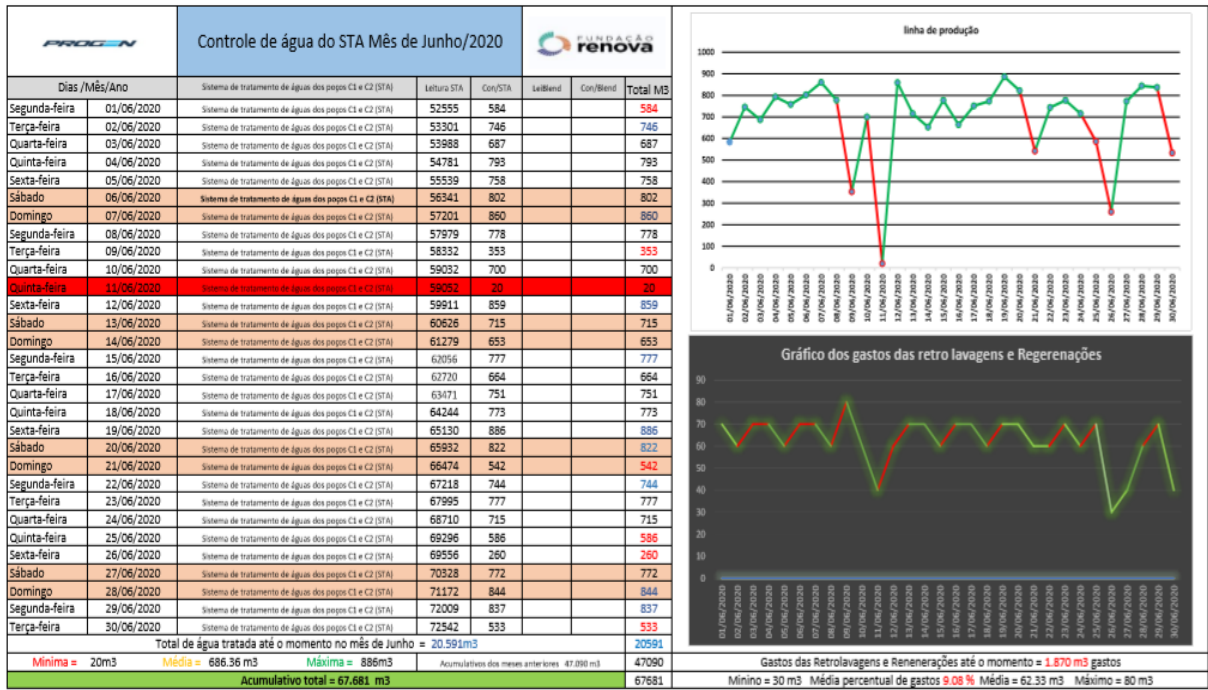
PROGEN

Controle de água do STA Mês de Junho/2020

FUNDAÇÃO renova

| Dias /Mês/Ano | | Sistema de tratamento de águas dos poços C1 e C2 (STA) | Leitura STA | Con/STA | LeiBlend | Con/Blend | Total M3 |
|---|---|---|---|---|---|---|---|
| Segunda-feira | 01/06/2020 | Sistema de tratamento de águas dos poços C1 e C2 (STA) | 52555 | 584 | | | 584 |
| Terça-feira | 02/06/2020 | Sistema de tratamento de águas dos poços C1 e C2 (STA) | 53301 | 746 | | | 746 |
| Quarta-feira | 03/06/2020 | Sistema de tratamento de águas dos poços C1 e C2 (STA) | 53988 | 687 | | | 687 |
| Quinta-feira | 04/06/2020 | Sistema de tratamento de águas dos poços C1 e C2 (STA) | 54781 | 793 | | | 793 |
| Sexta-feira | 05/06/2020 | Sistema de tratamento de águas dos poços C1 e C2 (STA) | 55539 | 758 | | | 758 |
| Sábado | 06/06/2020 | Sistema de tratamento de águas dos poços C1 e C2 (STA) | 56341 | 802 | | | 802 |
| Domingo | 07/06/2020 | Sistema de tratamento de águas dos poços C1 e C2 (STA) | 57201 | 860 | | | 860 |
| Segunda-feira | 08/06/2020 | Sistema de tratamento de águas dos poços C1 e C2 (STA) | 57979 | 778 | | | 778 |
| Terça-feira | 09/06/2020 | Sistema de tratamento de águas dos poços C1 e C2 (STA) | 58332 | 353 | | | 353 |
| Quarta-feira | 10/06/2020 | Sistema de tratamento de águas dos poços C1 e C2 (STA) | 59032 | 700 | | | 700 |
| Quinta-feira | 11/06/2020 | Sistema de tratamento de águas dos poços C1 e C2 (STA) | 59052 | 20 | | | 20 |
| Sexta-feira | 12/06/2020 | Sistema de tratamento de águas dos poços C1 e C2 (STA) | 59911 | 859 | | | 859 |
| Sábado | 13/06/2020 | Sistema de tratamento de águas dos poços C1 e C2 (STA) | 60626 | 715 | | | 715 |
| Domingo | 14/06/2020 | Sistema de tratamento de águas dos poços C1 e C2 (STA) | 61279 | 653 | | | 653 |
| Segunda-feira | 15/06/2020 | Sistema de tratamento de águas dos poços C1 e C2 (STA) | 62056 | 777 | | | 777 |
| Terça-feira | 16/06/2020 | Sistema de tratamento de águas dos poços C1 e C2 (STA) | 62720 | 664 | | | 664 |
| Quarta-feira | 17/06/2020 | Sistema de tratamento de águas dos poços C1 e C2 (STA) | 63471 | 751 | | | 751 |
| Quinta-feira | 18/06/2020 | Sistema de tratamento de águas dos poços C1 e C2 (STA) | 64244 | 773 | | | 773 |
| Sexta-feira | 19/06/2020 | Sistema de tratamento de águas dos poços C1 e C2 (STA) | 65130 | 886 | | | 886 |
| Sábado | 20/06/2020 | Sistema de tratamento de águas dos poços C1 e C2 (STA) | 65932 | 822 | | | 822 |
| Domingo | 21/06/2020 | Sistema de tratamento de águas dos poços C1 e C2 (STA) | 66474 | 542 | | | 542 |
| Segunda-feira | 22/06/2020 | Sistema de tratamento de águas dos poços C1 e C2 (STA) | 67218 | 744 | | | 744 |
| Terça-feira | 23/06/2020 | Sistema de tratamento de águas dos poços C1 e C2 (STA) | 67995 | 777 | | | 777 |
| Quarta-feira | 24/06/2020 | Sistema de tratamento de águas dos poços C1 e C2 (STA) | 68710 | 715 | | | 715 |
| Quinta-feira | 25/06/2020 | Sistema de tratamento de águas dos poços C1 e C2 (STA) | 69296 | 586 | | | 586 |
| Sexta-feira | 26/06/2020 | Sistema de tratamento de águas dos poços C1 e C2 (STA) | 69556 | 260 | | | 260 |
| Sábado | 27/06/2020 | Sistema de tratamento de águas dos poços C1 e C2 (STA) | 70328 | 772 | | | 772 |
| Domingo | 28/06/2020 | Sistema de tratamento de águas dos poços C1 e C2 (STA) | 71172 | 844 | | | 844 |
| Segunda-feira | 29/06/2020 | Sistema de tratamento de águas dos poços C1 e C2 (STA) | 72009 | 837 | | | 837 |
| Terça-feira | 30/06/2020 | Sistema de tratamento de águas dos poços C1 e C2 (STA) | 72542 | 533 | | | 533 |

Total de água tratada até o momento no mês de Junho = 20.591m3 | 20591

Mínima = 20m3 Média = 686.36 m3 Máxima = 886m3 Acumulativos dos meses anteriores 47.090 m3 | 47090

Acumulativo total = 67.681 m3 | 67681

linha de produção

1000 900 800 700 600 500 400 300 200 100 0

01/06/2020 02/06/2020 03/06/2020 04/06/2020 05/06/2020 06/06/2020 07/06/2020 08/06/2020 09/06/2020 10/06/2020 11/06/2020 12/06/2020 13/06/2020 14/06/2020 15/06/2020 16/06/2020 17/06/2020 18/06/2020 19/06/2020 20/06/2020 21/06/2020 22/06/2020 23/06/2020 24/06/2020 25/06/2020 26/06/2020 27/06/2020 28/06/2020 29/06/2020 30/06/2020

Gráfico dos gastos das retro lavagens e Regerenações

90 80 70 60 50 40 30 20 10 0

01/06/2020 02/06/2020 03/06/2020 04/06/2020 05/06/2020 06/06/2020 07/06/2020 08/06/2020 09/06/2020 10/06/2020 11/06/2020 12/06/2020 13/06/2020 14/06/2020 15/06/2020 16/06/2020 17/06/2020 18/06/2020 19/06/2020 20/06/2020 21/06/2020 22/06/2020 23/06/2020 24/06/2020 25/06/2020 26/06/2020 27/06/2020 28/06/2020 29/06/2020 30/06/2020

Gastos das Retrolavagens e Reneneraçōes até o momento = 1.870 m3 gastos

Minino = 30 m3 Média percentual de gastos 9.08 % Média = 62.33 m3 Máximo = 80 m3